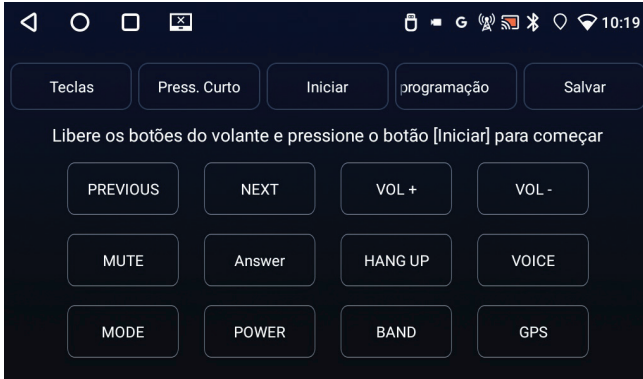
G 10:19

Teclas
Press. Curto
Iniciar
programação
Salvar

Libere os botões do volante e pressione o botão [Iniciar] para começar

PREVIOUS
NEXT
VOL +
VOL -
MUTE
Answer
HANG UP
VOICE
MODE
POWER
BAND
GPS